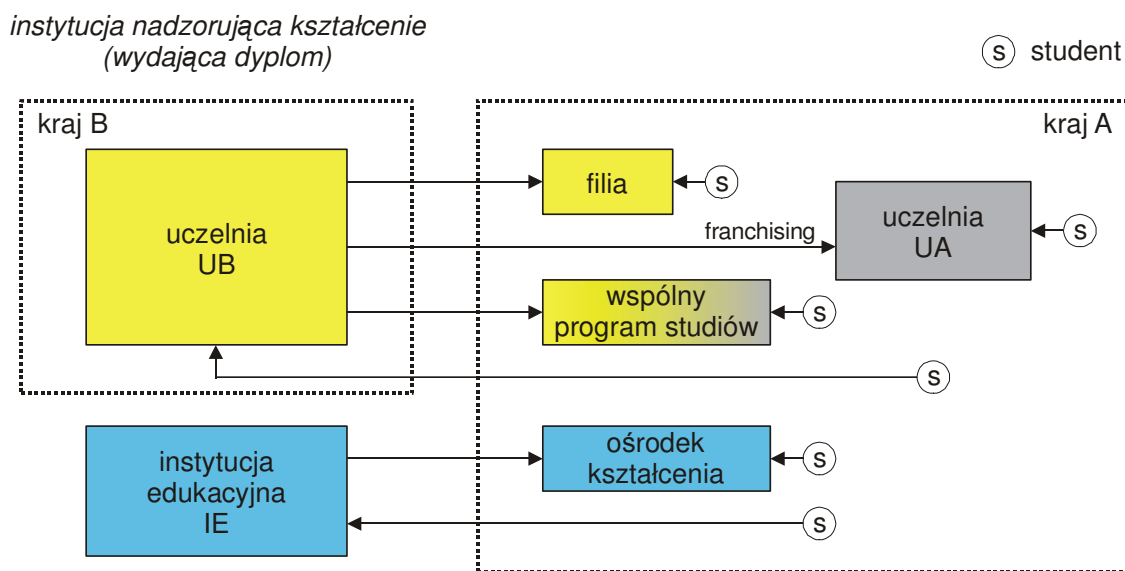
instytucja nadzorująca kształcenie (wydająca dyplom)

s student

kraj B

kraj A

uczelnia UB

filia

s

franchising

uczelnia UA

s

wspólny program studiów

s

s

instytucja edukacyjna IE

ośrodek kształcenia

s

s